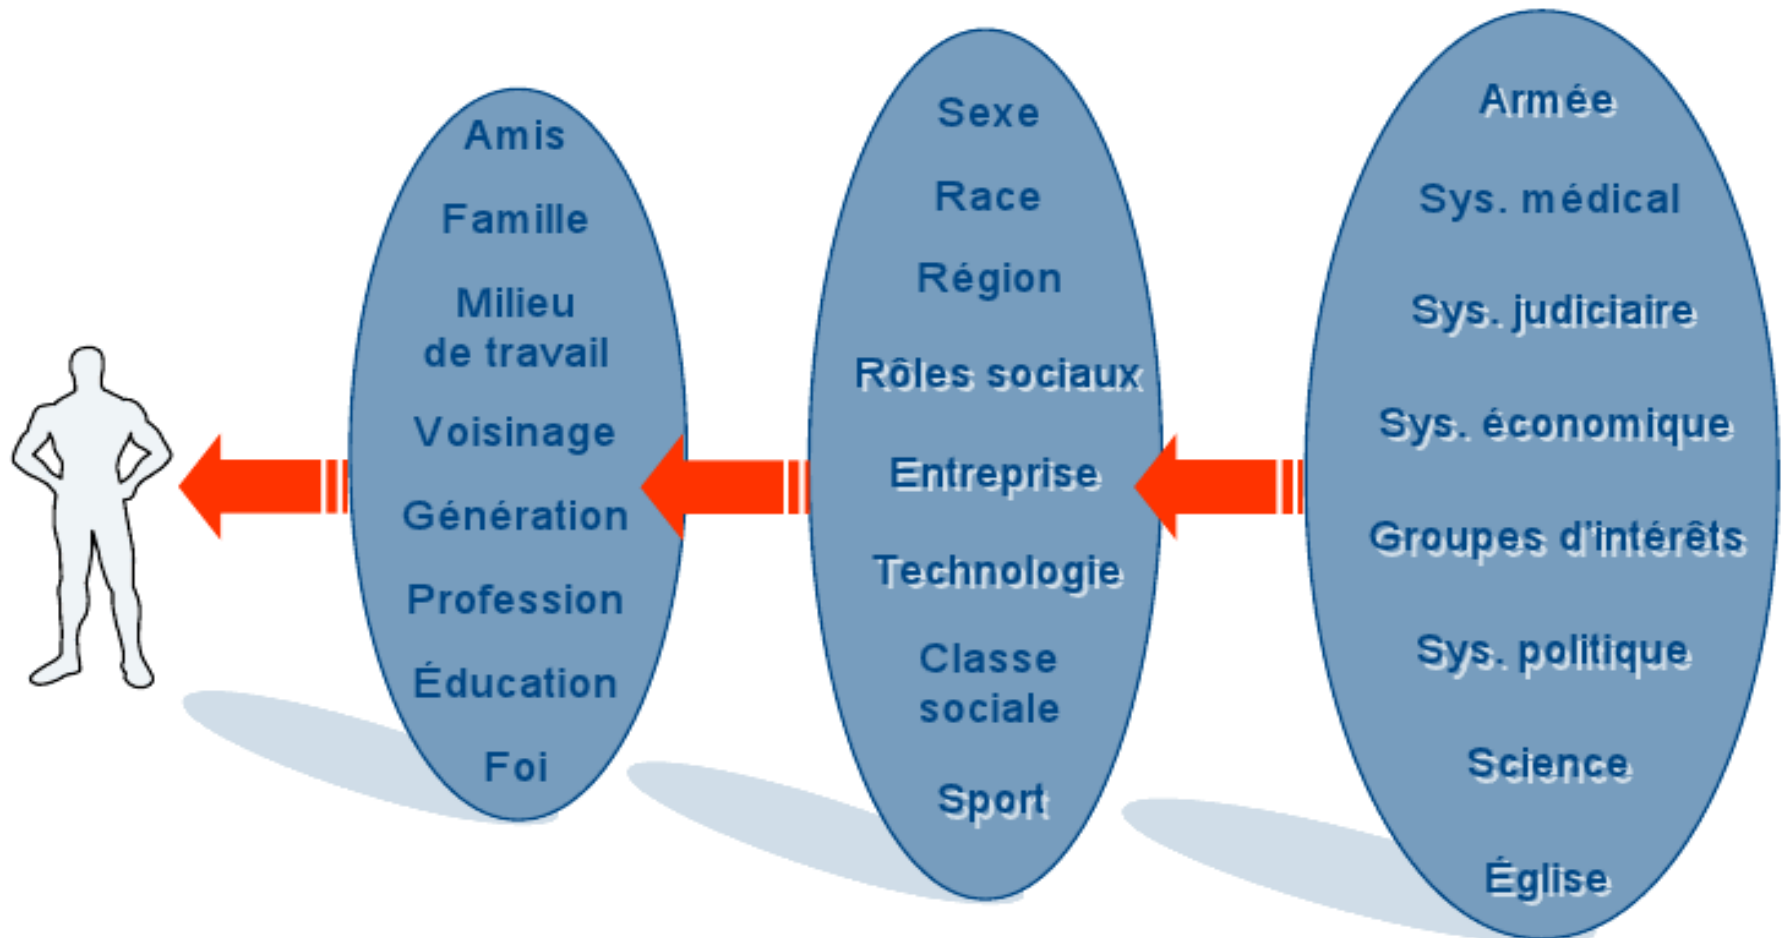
Amis

Famille

Milieu de travail

Voisinage

Génération

Profession

Éducation

Foi

Sexe

Race

Région

Rôles sociaux

Entreprise

Technologie

Classe sociale

Sport

Armée

Sys. médical

Sys. judiciaire

Sys. économique

Groupes d'intérêts

Sys. politique

Science

Église